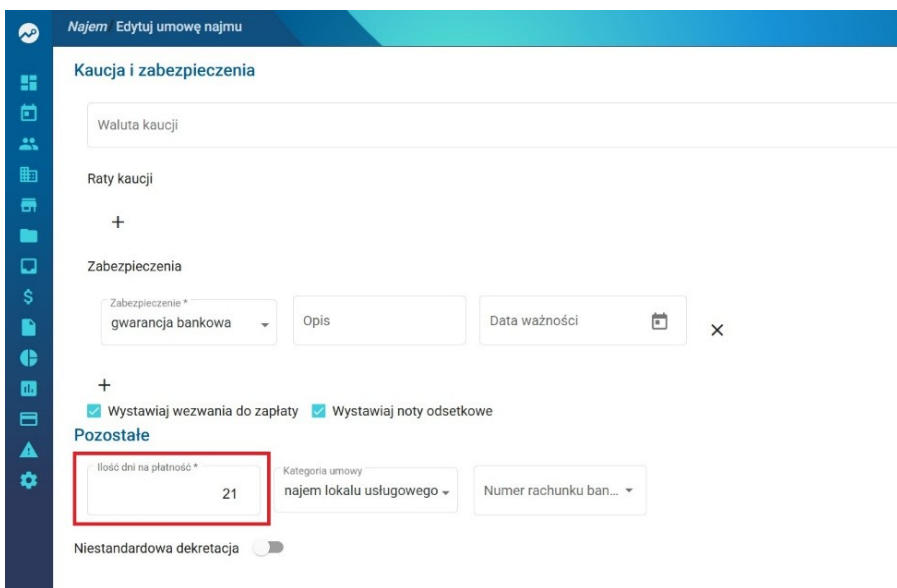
Najem Edytuj umowę najmu

Kaucja i zabezpieczenia

Waluta kaucji

Raty kaucji

+

Zabezpieczenia

Zabezpieczenie *
gwarancja bankowa

Opis

Data ważności

×

+

Wystawiaj wezwania do zapłaty
Wystawiaj noty odsetkowe

Pozostałe

Ilość dni na płatność *
21

Kategoria umowy
najem lokalu usługowego

Numer rachunku ban...

Niestandardowa dekretacja